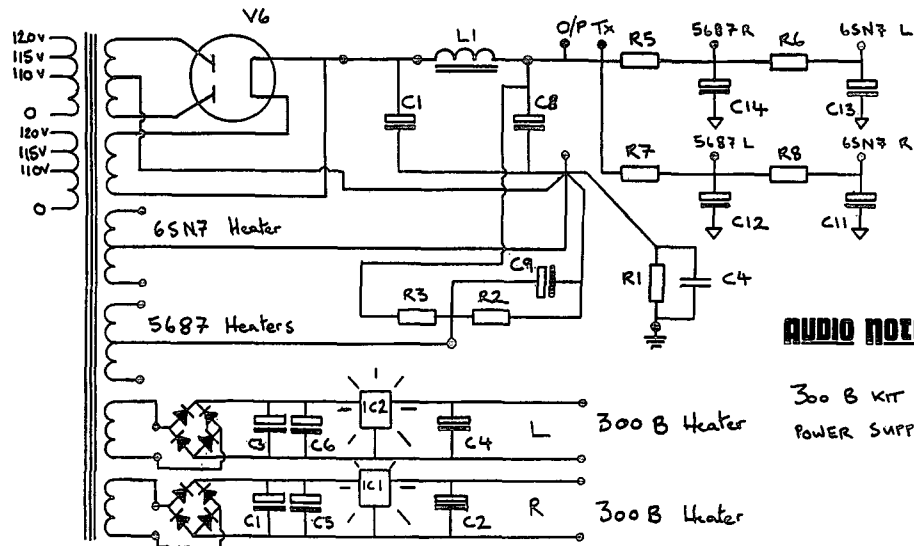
120V
115V
110V
0
120V
115V
110V
0
V6
L1
O/P Tx
R5
5687 R
R6
6SN7 L
C1
C8
C14
C13
R7
5687 L
R8
6SN7 R
C12
C11
6SN7 Heater
C9
R1
C4
R3
R2
5687 Heaters
AUDIO NOT
IC2
C3
C6
C4
L
300 B Heater
300 B KIT
POWER SUPP
IC1
C1
C5
C2
R
300 B Heater